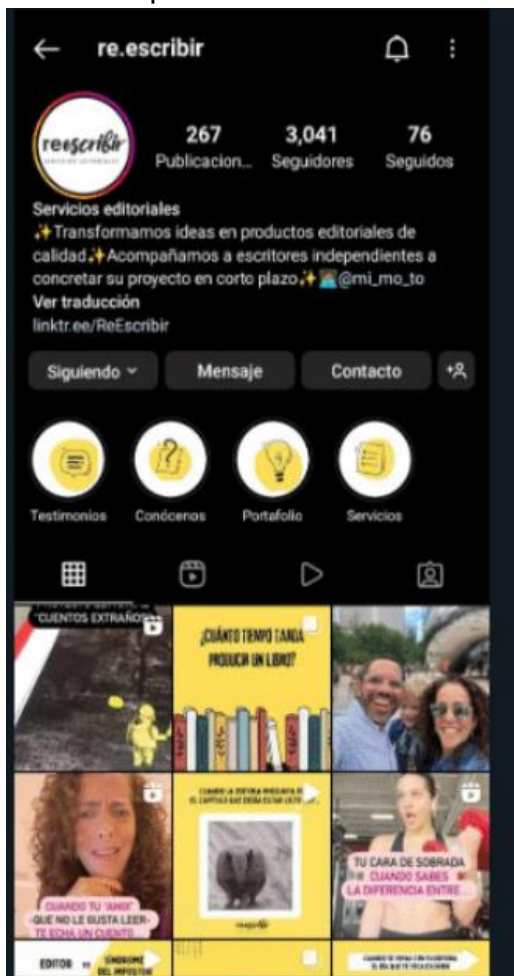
re.escribir

reescribir
SERVICIOS EDITORIALES

267
Publicacion...

3,041
Seguidores

76
Seguidos

Servicios editoriales
✨Transformamos ideas en productos editoriales de calidad✨Acompañamos a escritores independientes a concretar su proyecto en corto plazo✨ @mi_mo_to
Ver traducción
linktr.ee/ReEscribir

Siguendo
Mensaje
Contacto

Testimonios
Conócenos
Portafolio
Servicios

"CUENTOS EXTRAÑOS"

¿CUÁNTO TIEMPO TARDA PRODUCIR UN LIBRO?

CUANDO LA EDITORA PREGUNTA SI EL CAPÍTULO QUE DEBÍA ESTAR LISTO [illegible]

CUANDO TU "AMIX" QUE NO LE GUSTA LEER TE ECHA UN CUENTO

TU CARA DE SOBRADA CUANDO SABES LA DIFERENCIA ENTRE...

EDITOR vs SINDROME DEL IMPOSTOR

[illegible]